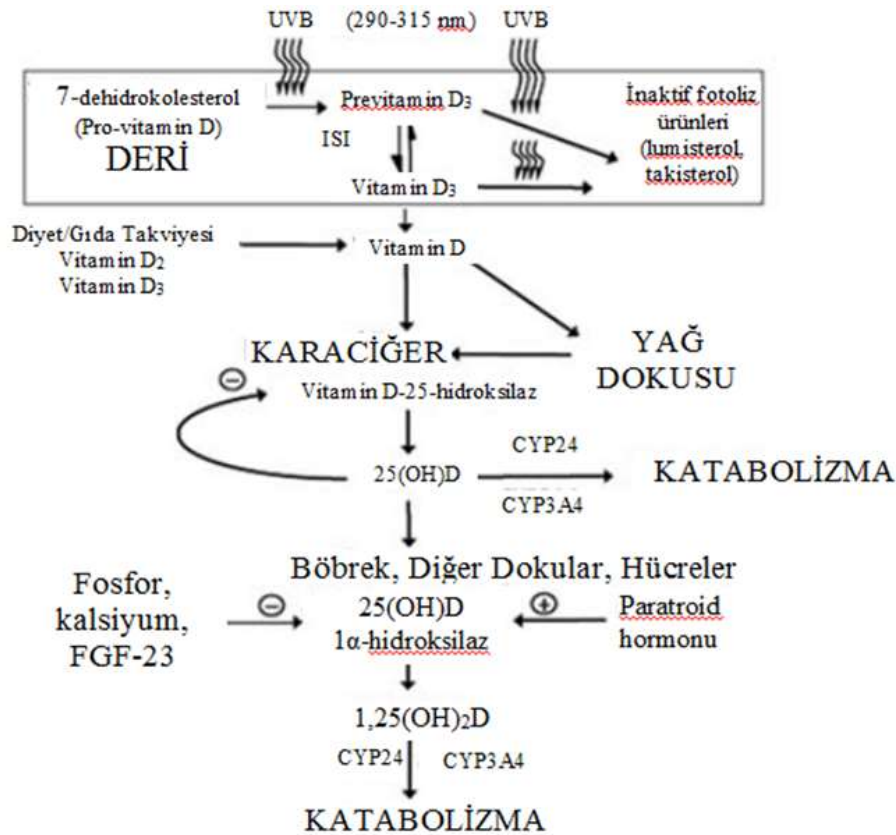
UVB (290-315 nm) UVB

7-dehidrokolesterol (Pro-vitamin D)
DERİ

Previtamin $D_3$

ISI

Vitamin $D_3$

İnaktif fotoliz ürünleri (lumisterol, takisterol)

Diyet/Gıda Takviyesi
Vitamin $D_2$
Vitamin $D_3$

Vitamin D

KARACİĞER

YAĞ DOKUSU

⊖

Vitamin D-25-hidroksilaz

CYP24

25(OH)D

KATABOLİZMA

CYP3A4

Böbrek, Diğer Dokular, Hücreler

Fosfor, kalsiyum, FGF-23

⊖

25(OH)D
1α-hidroksilaz

⊕

Paratroid hormonu

1,25$(OH)_2$D

CYP24 CYP3A4

KATABOLİZMA